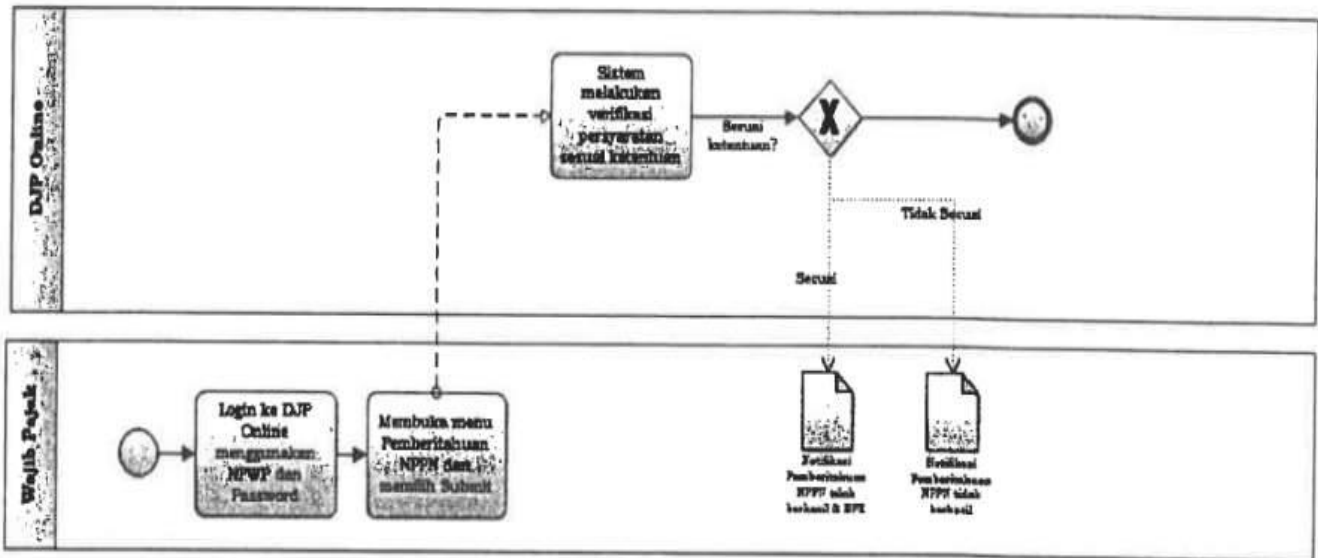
DJP Online

Sistem melakukan verifikasi persyaratan sesuai ketentuan

Sesuai ketentuan?

X

Tidak Sesuai

Sesuai

Wajib Pajak

Login ke DJP Online menggunakan NPWP dan Password

Membuka menu Pemberitahuan NPPN dan memilih Submit

Notifikasi Pemberitahuan NPPN tidak berhasil & BPE

Notifikasi Pemberitahuan NPPN tidak berhasil